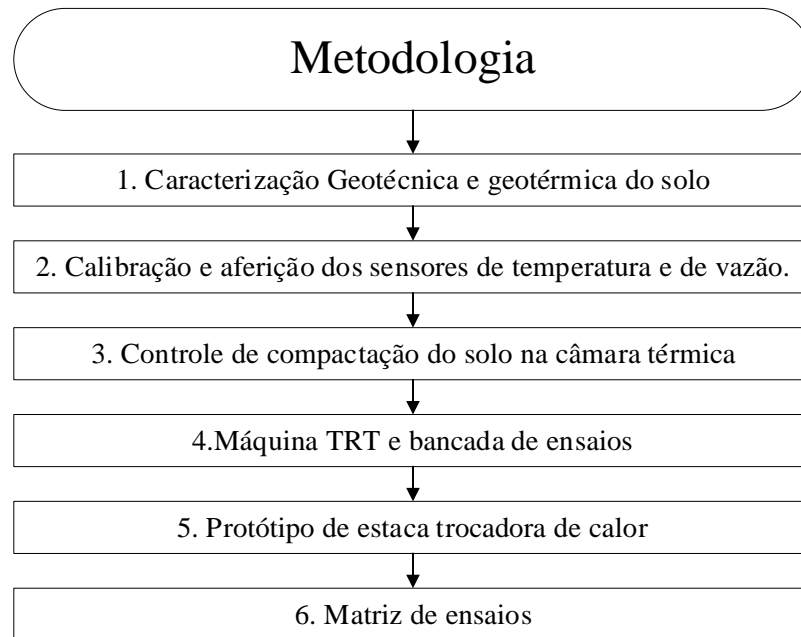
Metodologia

1. Caracterização Geotécnica e geotérmica do solo

2. Calibração e aferição dos sensores de temperatura e de vazão.

3. Controle de compactação do solo na câmara térmica

4.Máquina TRT e bancada de ensaios

5. Protótipo de estaca trocadora de calor

6. Matriz de ensaios